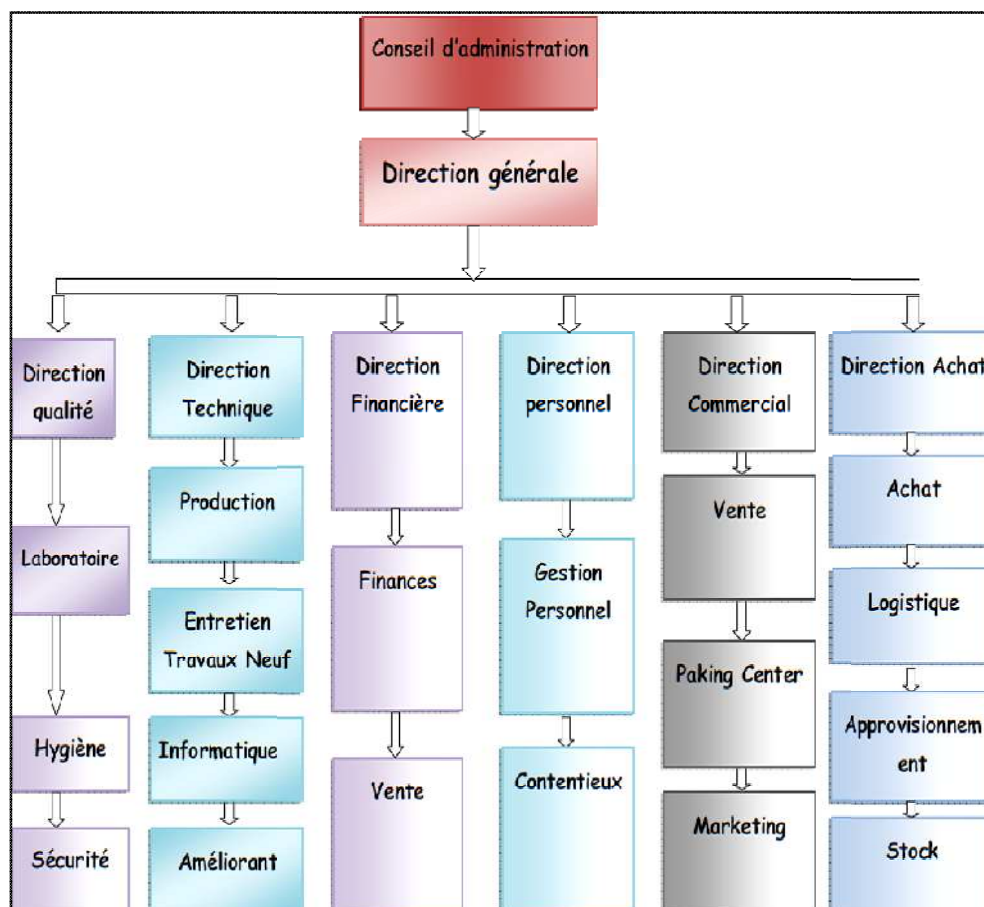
Conseil d'administration

Direction générale

Direction qualité

Laboratoire

Hygiène

Sécurité

Direction Technique

Production

Entretien Travaux Neuf

Informatique

Améliorant

Direction Financière

Finances

Vente

Direction personnel

Gestion Personnel

Contentieux

Direction Commercial

Vente

Paking Center

Marketing

Direction Achat

Achat

Logistique

Approvisionnem ent

Stock